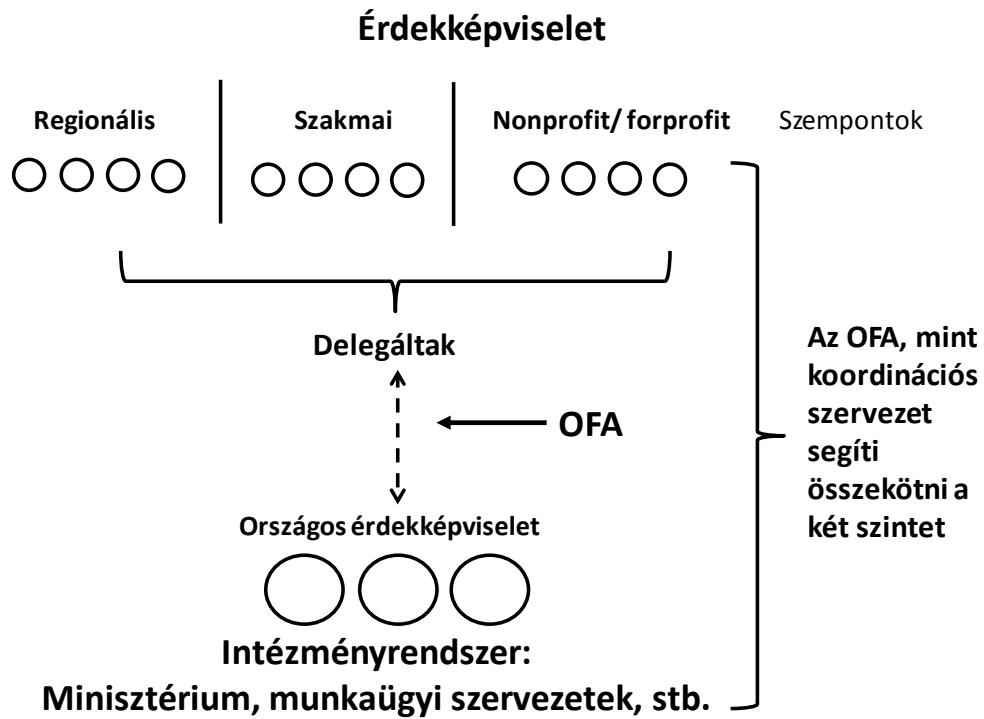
Érdekképviselet

Regionális

Szakmai

Nonprofit/ forprofit

Szempontok

Delegáltak

OFA

Országos érdekképviselet

Intézményrendszer:
Minisztérium, munkaügyi szervezetek, stb.

Az OFA, mint koordinációs szervezet segíti összekötni a két szintet